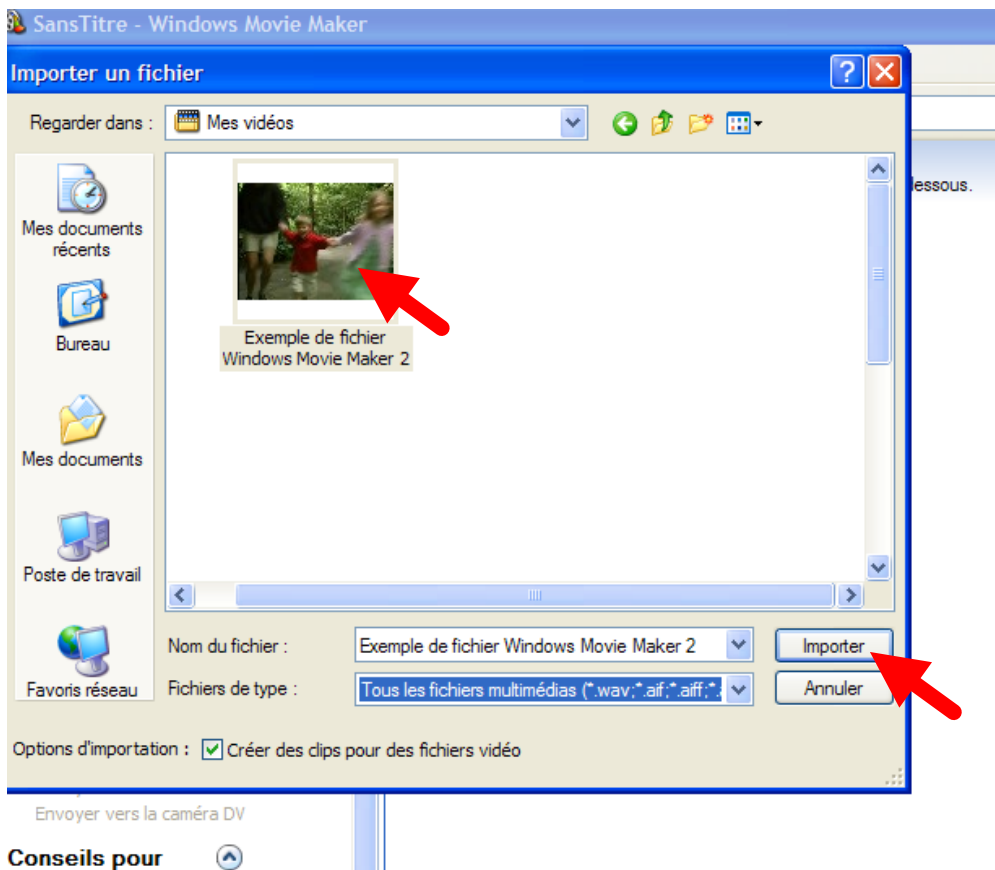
SansTitre - Windows Movie Maker

Importer un fichier

Regarder dans : Mes vidéos

dessous.

Mes documents récents

Bureau

Mes documents

Poste de travail

Favoris réseau

Exemple de fichier Windows Movie Maker 2

Nom du fichier : Exemple de fichier Windows Movie Maker 2

Fichiers de type : Tous les fichiers multimédias (*.wav;*.aif;*.aiff;*.

Importer

Annuler

Options d'importation : Créer des clips pour des fichiers vidéo

Envoyer vers la caméra DV

Conseils pour